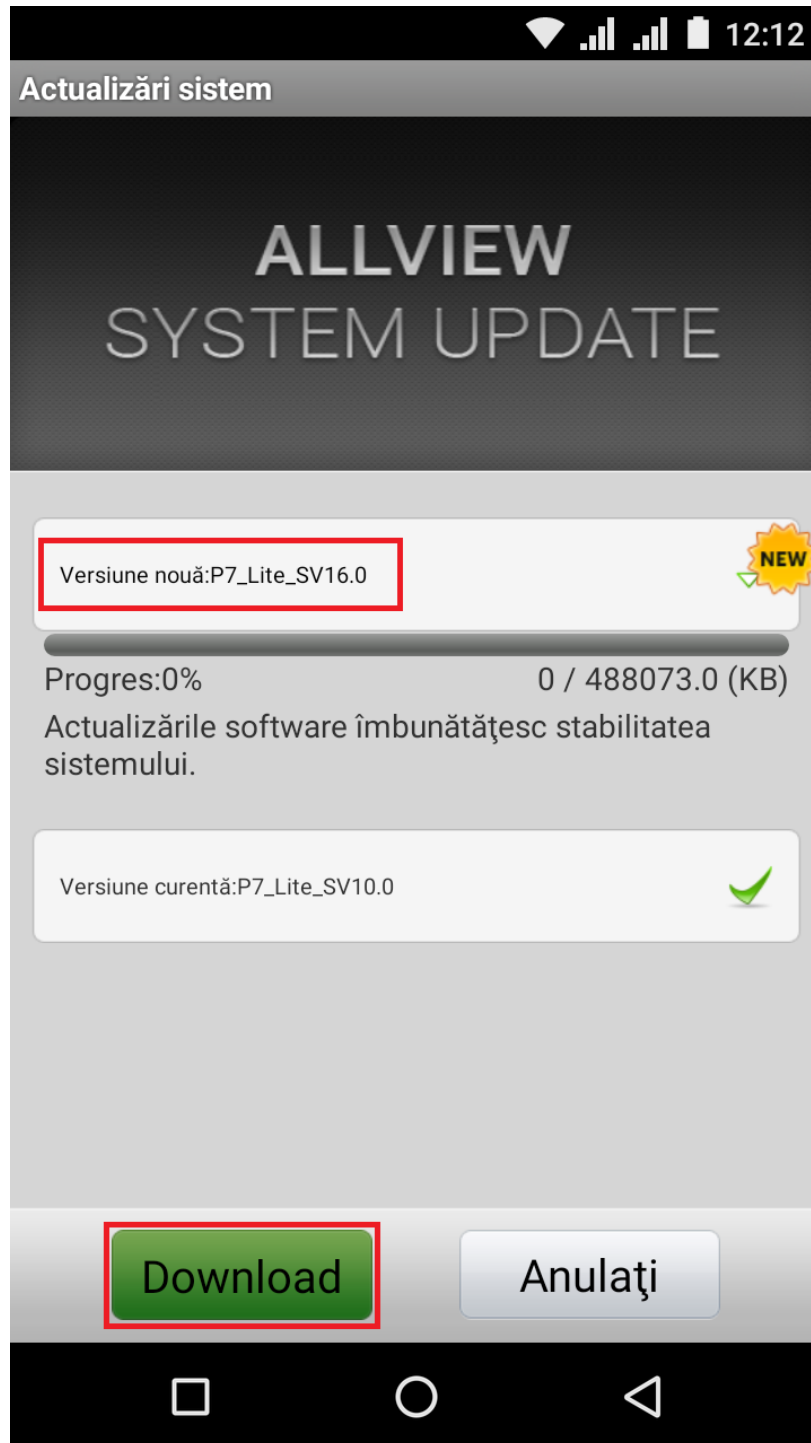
12:12

Actualizări sistem

ALLVIEW
SYSTEM UPDATE

Versiune nouă:P7_Lite_SV16.0

NEW

Progres:0%

0 / 488073.0 (KB)

Actualizările software îmbunătăţesc stabilitatea sistemului.

Versiune curentă:P7_Lite_SV10.0

Download

Anulaţi